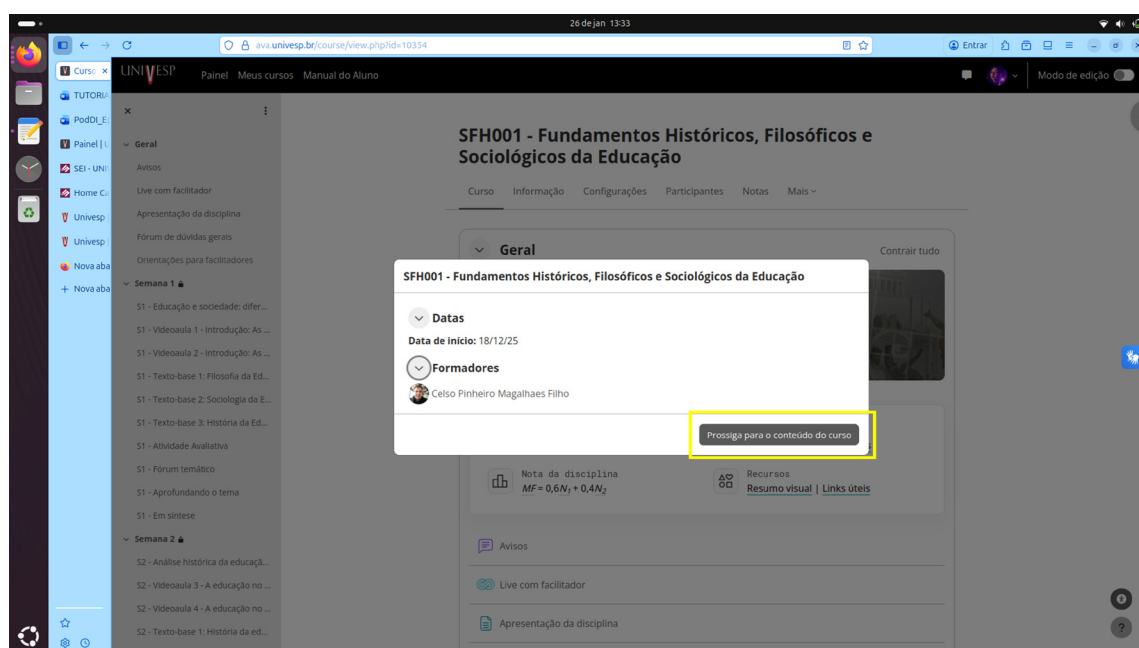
26 de jan 13:33

ava.univesp.br/course/view.php?id=10354

Entrar

Curso ×
TUTORIA
PodDI_E
Painel | U
SEI - UNI
Home Ca
Univesp
Univesp
Nova aba
+ Nova aba

UNIVESP Painel Meus cursos Manual do Aluno

Modo de edição

×

Geral
Avisos
Live com facilitador
Apresentação da disciplina
Fórum de dúvidas gerais
Orientações para facilitadores
Semana 1
S1 - Educação e sociedade: difer...
S1 - Videoaula 1 - Introdução: As ...
S1 - Videoaula 2 - Introdução: As ...
S1 - Texto-base 1: Filosofia da Ed...
S1 - Texto-base 2: Sociologia da E...
S1 - Texto-base 3: História da Ed...
S1 - Atividade Avaliativa
S1 - Fórum temático
S1 - Aprofundando o tema
S1 - Em síntese
Semana 2
S2 - Análise histórica da educaçã...
S2 - Videoaula 3 - A educação no ...
S2 - Videoaula 4 - A educação no ...
S2 - Texto-base 1: História da ed...

SFH001 - Fundamentos Históricos, Filosóficos e Sociológicos da Educação

Curso Informação Configurações Participantes Notas Mais

Geral Contrair tudo

SFH001 - Fundamentos Históricos, Filosóficos e Sociológicos da Educação

Datas
Data de início: 18/12/25

Formadores
Celso Pinheiro Magalhaes Filho

Prossiga para o conteúdo do curso

Nota da disciplina
$MF = 0,6N_1 + 0,4N_2$

Recursos
Resumo visual | Links úteis

Avisos
Live com facilitador
Apresentação da disciplina